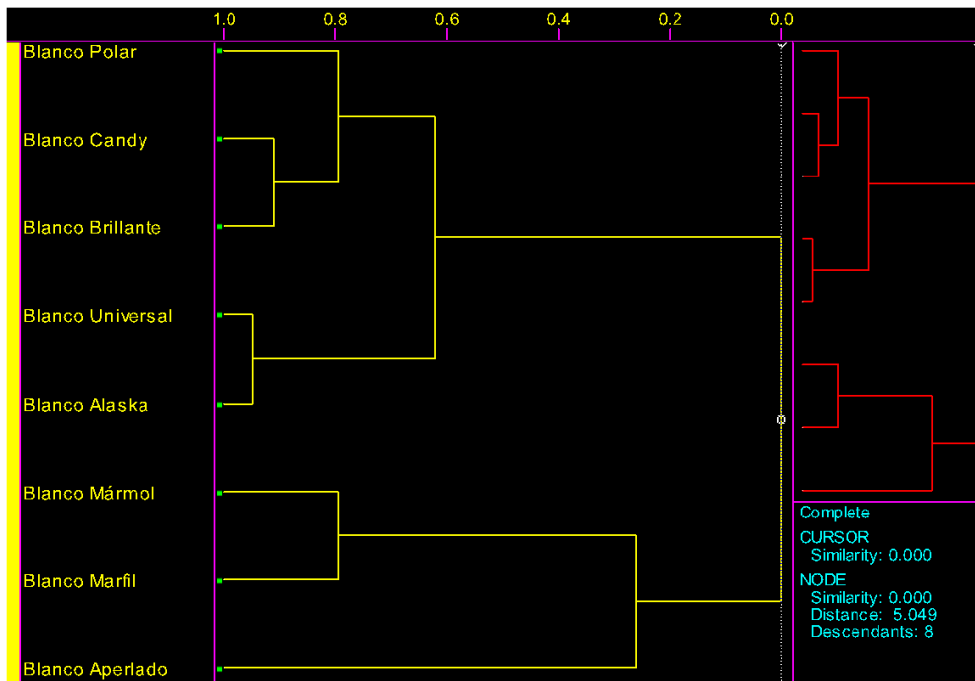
1.0 0.8 0.6 0.4 0.2 0.0

Blanco Polar
Blanco Candy
Blanco Brillante
Blanco Universal
Blanco Alaska
Blanco Mármol
Blanco Marfil
Blanco Aperlado

Complete
CURSOR
Similarity: 0.000
NODE
Similarity: 0.000
Distance: 5.049
Descendants: 8